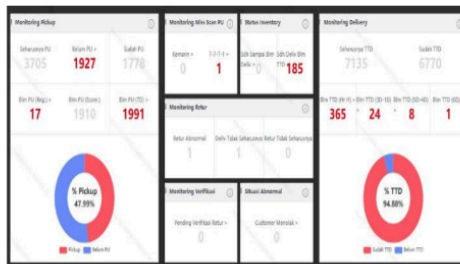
Monitoring Pickup

Seharusnya PU
3705

Belum PU
1927

Sudah PU
1778

Blm PU (Reg) >
17

Blm PU (Econ)
1910

Blm PU (TD) >
1991

% Pickup
47.99%

Pickup Belum PU

Monitoring Miss Scan PU

Kemarin >
0

T-7-T-1 >
1

Status Inventory

Sdh Sampai Blm Delv >
0

Sdh Delv Blm TTD >
185

Monitoring Delivery

Seharusnya TTD
7135

Sudah TTD
6770

Blm TTD (H-1) >
365

Blm TTD (30-10)
24

Blm TTD (60-40)
8

Blm TTD (60)
1

Monitoring Retur

Retur Abnormal
1

Delv Tidak Seharusnya
1

Retur Tidak Seharusnya
0

Monitoring Verifikasi

Pending Verifikasi Retur >
0

Situasi Abnormal

Customer Komplain >
0

% TTD
94.88%

Sudah TTD Belum TTD